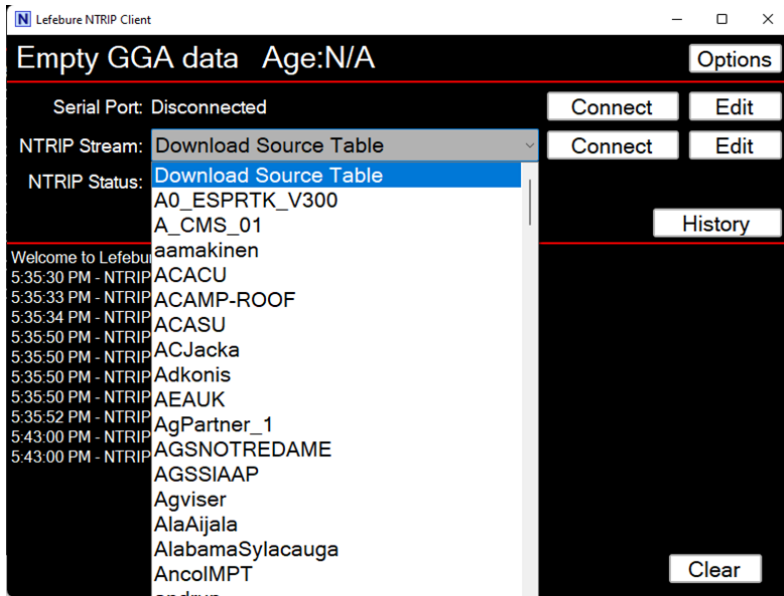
N Lefebure NTRIP Client

Empty GGA data Age:N/A

Options

Serial Port: Disconnected

Connect

Edit

NTRIP Stream: Download Source Table

Connect

Edit

NTRIP Status:

History

Download Source Table
A0_ESPRTK_V300
A_CMS_01
aamakinen
ACACU
ACAMP-ROOF
ACASU
ACJacka
Adkonis
AEAUK
AgPartner_1
AGSNOTREDAME
AGSSIAAP
Agviser
AlaAijala
AlabamaSylacauga
AncolMPT
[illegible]

Welcome to Lefebu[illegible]
5:35:30 PM - NTRIP
5:35:33 PM - NTRIP
5:35:34 PM - NTRIP
5:35:50 PM - NTRIP
5:35:50 PM - NTRIP
5:35:50 PM - NTRIP
5:35:50 PM - NTRIP
5:35:52 PM - NTRIP
5:43:00 PM - NTRIP
5:43:00 PM - NTRIP

Clear